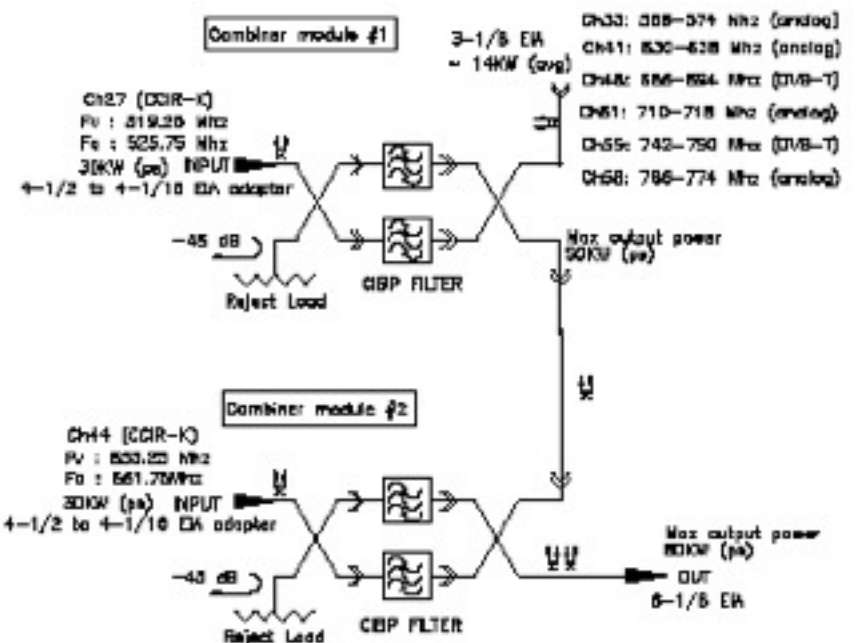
Combiner module #1

3-1/8 EIA
~ 14KW (avg)

Ch33: 368-374 Mhz (analog)
Ch41: 630-638 Mhz (analog)
Ch48: 686-694 Mhz (DVB-T)
Ch51: 710-718 Mhz (analog)
Ch55: 742-750 Mhz (DVB-T)
Ch58: 766-774 Mhz (analog)

Ch27 (CCIR-K)
Fv : 519.25 Mhz
Fa : 525.75 Mhz
30KW (ps) INPUT
4-1/2 to 4-1/16 EIA adapter

-45 dB

Reject Load

CIBP FILTER

Max output power
50KW (ps)

Combiner module #2

Ch44 (CCIR-K)
Fv : 653.25 Mhz
Fa : 661.75Mhz
30KW (ps) INPUT
4-1/2 to 4-1/16 EIA adapter

-45 dB

Reject Load

CIBP FILTER

Max output power
80KW (ps)
OUT
6-1/8 EIA